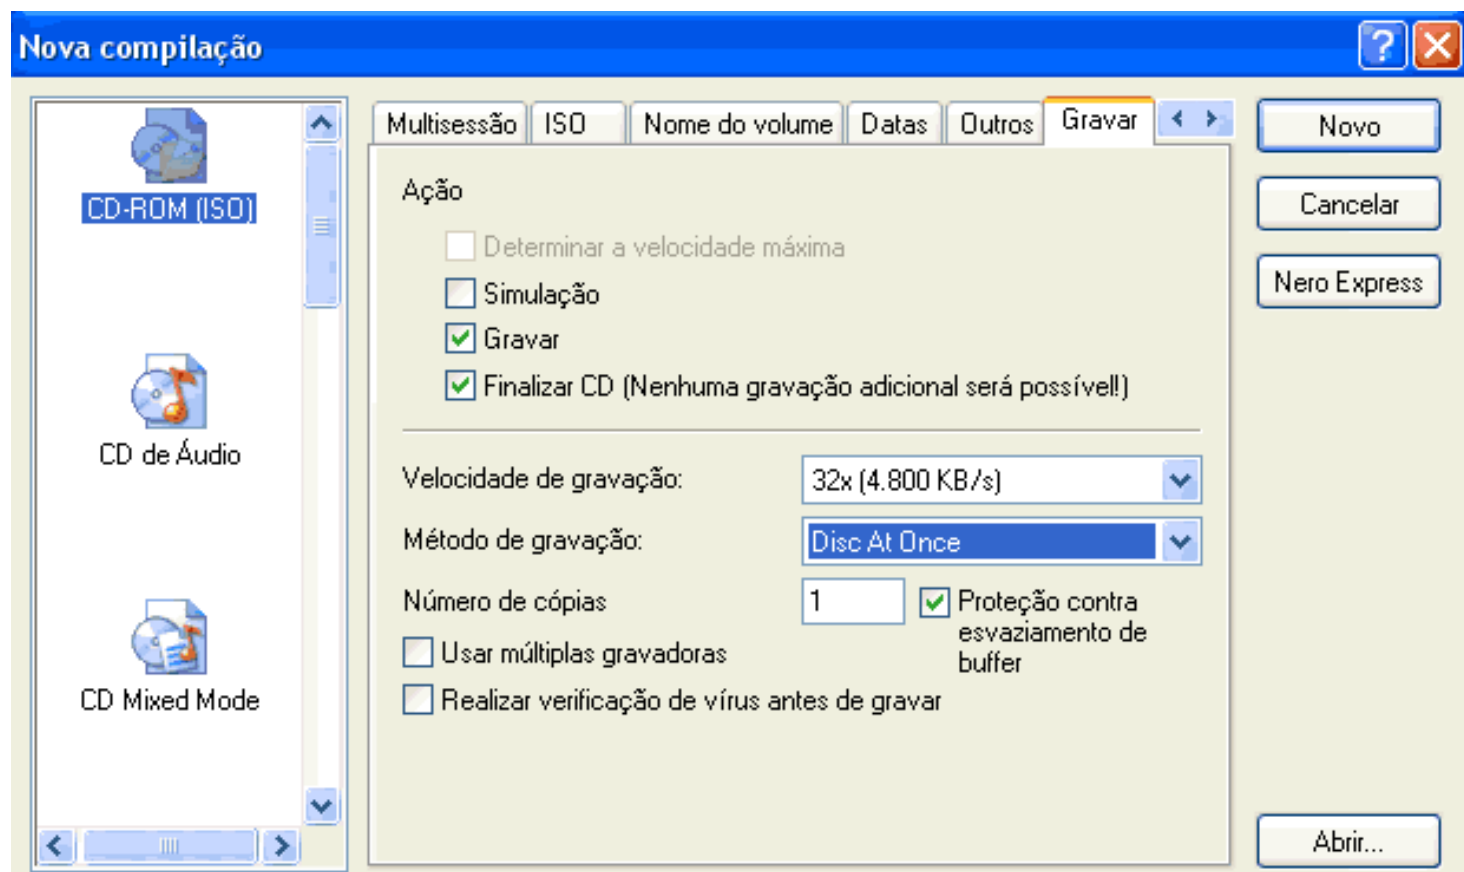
Nova compilação

CD-ROM (ISO)

CD de Áudio

CD Mixed Mode

Multisessão | ISO | Nome do volume | Datas | Outros | Gravar

Ação

Determinar a velocidade máxima

Simulação

Gravar

Finalizar CD (Nenhuma gravação adicional será possível!)

Velocidade de gravação: 32x (4.800 KB/s)

Método de gravação: Disc At Once

Número de cópias 1

Proteção contra esvaziamento de buffer

Usar múltiplas gravadoras

Realizar verificação de vírus antes de gravar

Novo

Cancelar

Nero Express

Abrir...